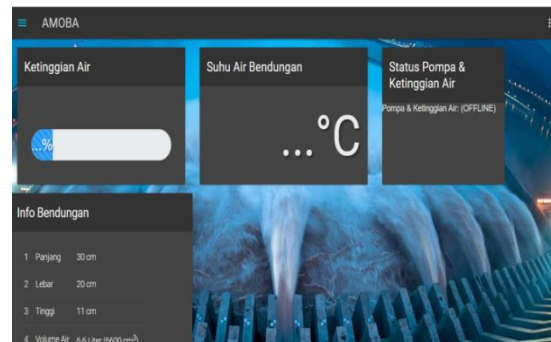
≡ AMOBA

Ketinggian Air

...%

Suhu Air Bendungan

... °C

Status Pompa & Ketinggian Air

Pompa & Ketinggian Air: (OFFLINE)

Info Bendungan

| 1 | Panjang | 30 cm |
|---|---|---|
| 2 | Lebar | 20 cm |
| 3 | Tinggi | 11 cm |
| 4 | Volume Air | 6,6 Liter (6600 $cm^3$) |